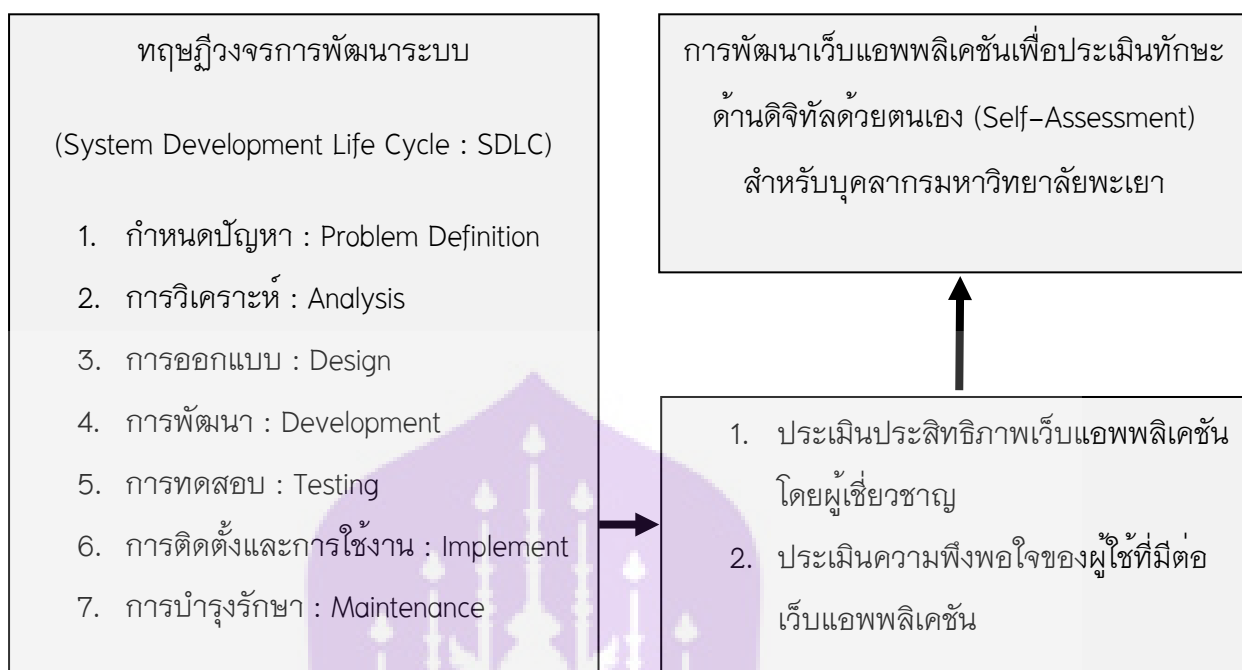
ทฤษฎีวงจรการพัฒนาระบบ

(System Development Life Cycle : SDLC)

1. กำหนดปัญหา : Problem Definition
2. การวิเคราะห์ : Analysis
3. การออกแบบ : Design
4. การพัฒนา : Development
5. การทดสอบ : Testing
6. การติดตั้งและการใช้งาน : Implement
7. การบำรุงรักษา : Maintenance

การพัฒนาเว็บแอพพลิเคชันเพื่อประเมินทักษะด้านดิจิทัลด้วยตนเอง (Self-Assessment) สำหรับบุคลากรมหาวิทยาลัยพะเยา

1. ประเมินประสิทธิภาพเว็บแอพพลิเคชัน โดยผู้เชี่ยวชาญ
2. ประเมินความพึงพอใจของผู้ใช้ที่มีต่อเว็บแอพพลิเคชัน